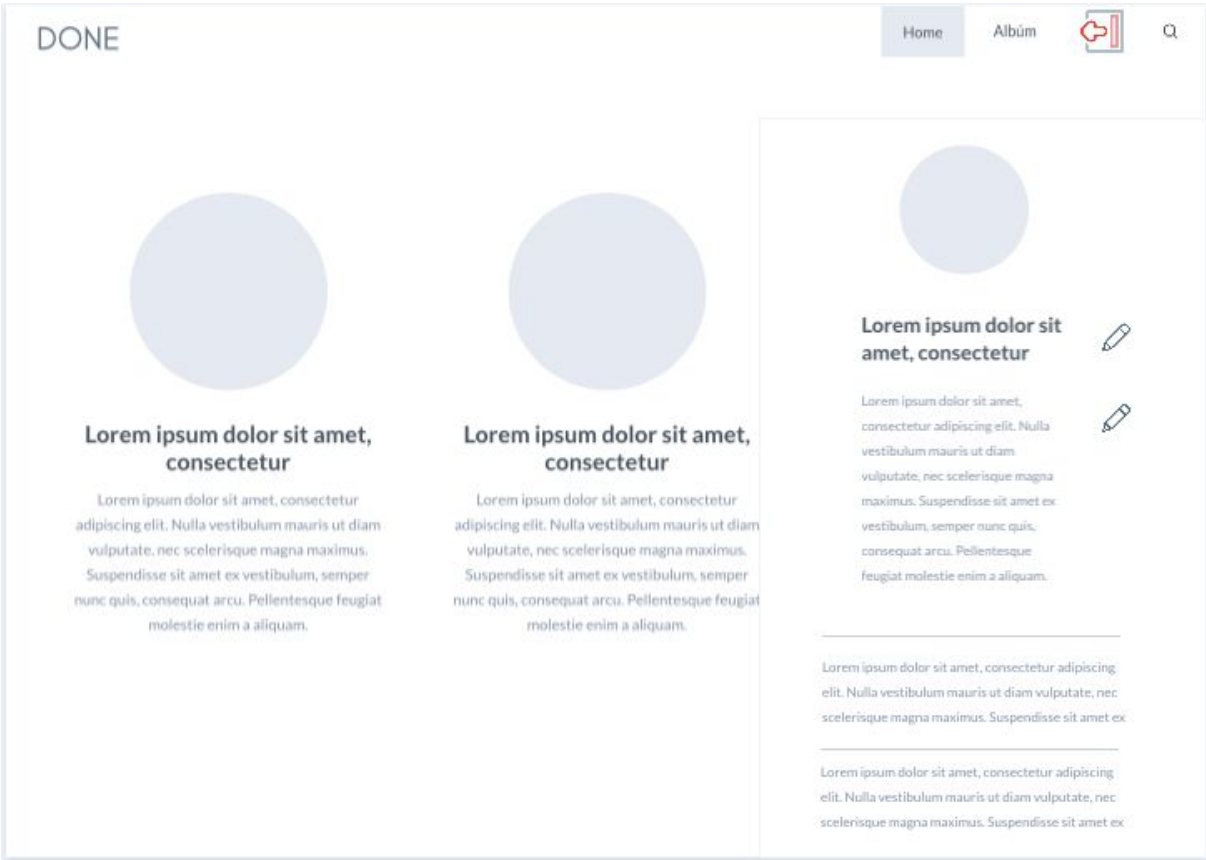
DONE

Home Albúm

Lorem ipsum dolor sit amet, consectetur

Lorem ipsum dolor sit amet, consectetur adipiscing elit. Nulla vestibulum mauris ut diam vulputate, nec scelerisque magna maximus. Suspendisse sit amet ex vestibulum, semper nunc quis, consequat arcu. Pellentesque feugiat molestie enim a aliquam.

Lorem ipsum dolor sit amet, consectetur

Lorem ipsum dolor sit amet, consectetur adipiscing elit. Nulla vestibulum mauris ut diam vulputate, nec scelerisque magna maximus. Suspendisse sit amet ex vestibulum, semper nunc quis, consequat arcu. Pellentesque feugiat molestie enim a aliquam.

Lorem ipsum dolor sit amet, consectetur

Lorem ipsum dolor sit amet, consectetur adipiscing elit. Nulla vestibulum mauris ut diam vulputate, nec scelerisque magna maximus. Suspendisse sit amet ex vestibulum, semper nunc quis, consequat arcu. Pellentesque feugiat molestie enim a aliquam.

Lorem ipsum dolor sit amet, consectetur adipiscing elit. Nulla vestibulum mauris ut diam vulputate, nec scelerisque magna maximus. Suspendisse sit amet ex

Lorem ipsum dolor sit amet, consectetur adipiscing elit. Nulla vestibulum mauris ut diam vulputate, nec scelerisque magna maximus. Suspendisse sit amet ex